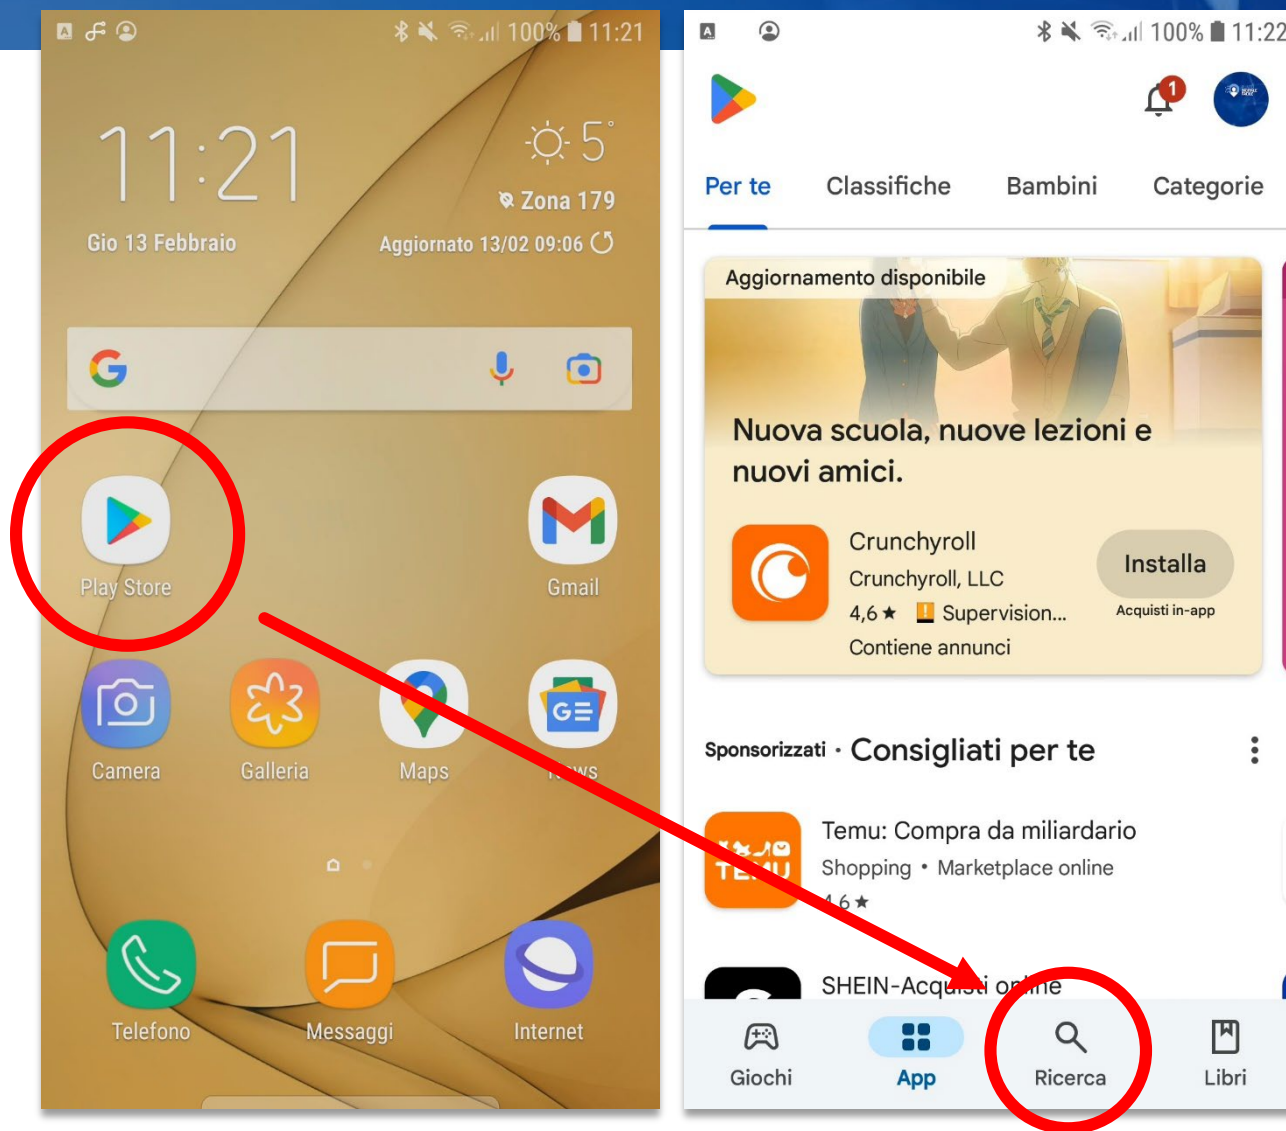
100% 11:21

11:21

5°

Zona 179

Gio 13 Febbraio

Aggiornato 13/02 09:06

Play Store

Gmail

Camera

Galleria

Maps

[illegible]ws

Telefono

Messaggi

Internet

100% 11:22

1

Per te

Classifiche

Bambini

Categorie

Aggiornamento disponibile

Nuova scuola, nuove lezioni e nuovi amici.

Crunchyroll

Crunchyroll, LLC

4,6 ★ Supervision...

Contiene annunci

Installa

Acquisti in-app

Sponsorizzati · Consigliati per te

Temu: Compra da miliardario

Shopping • Marketplace online

4,6 ★

SHEIN-Acq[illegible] o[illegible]ne

Giochi

App

Ricerca

Libri